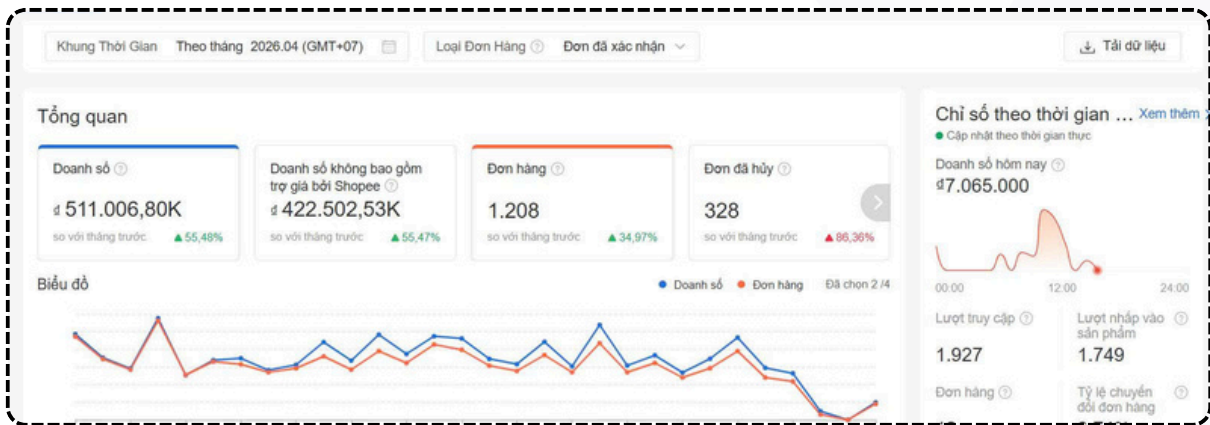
Khung Thời Gian Theo tháng 2026.04 (GMT+07)

Loại Đơn Hàng ? Đơn đã xác nhận

Tải dữ liệu

Tổng quan

Doanh số ?
₫ 511.006,80K
so với tháng trước ▲ 55,48%

Doanh số không bao gồm trợ giá bởi Shopee ?
₫ 422.502,53K
so với tháng trước ▲ 55,47%

Đơn hàng ?
1.208
so với tháng trước ▲ 34,97%

Đơn đã hủy ?
328
so với tháng trước ▲ 86,36%

Biểu đồ

Doanh số Đơn hàng Đã chọn 2 /4

Chỉ số theo thời gian ... Xem thêm
Cập nhật theo thời gian thực

Doanh số hôm nay ?
₫7.065.000

00:00 12:00 24:00

Lượt truy cập ?
1.927

Lượt nhấp vào sản phẩm ?
1.749

Đơn hàng ?

Tỷ lệ chuyển đổi đơn hàng ?